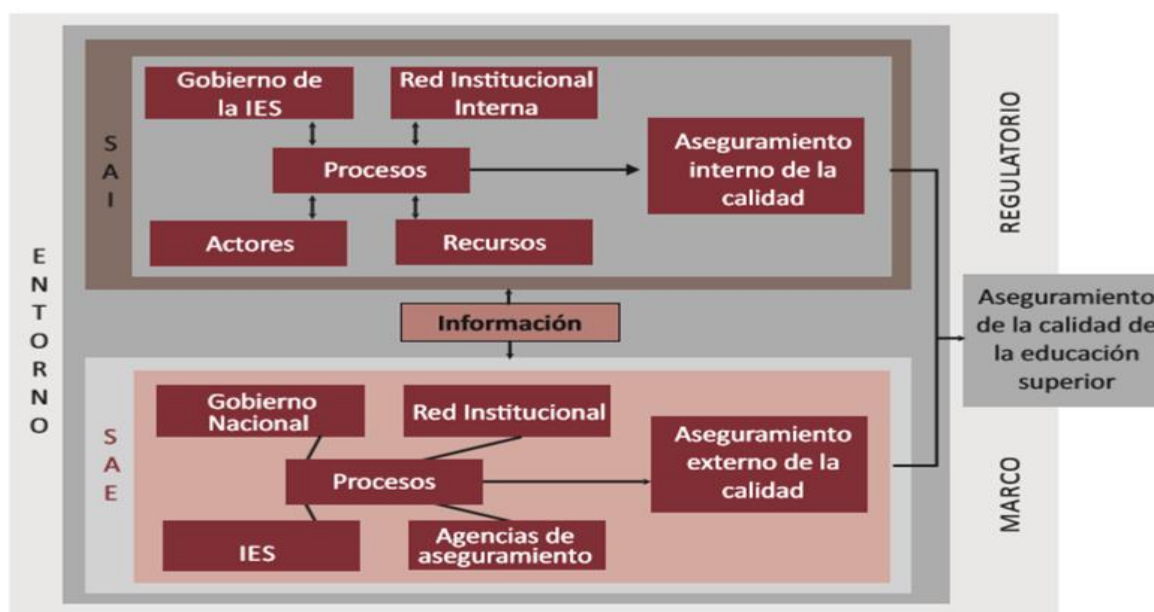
ENTORNO

SAI

Gobierno de la IES

Red Institucional Interna

Procesos

Aseguramiento interno de la calidad

Actores

Recursos

REGULATORIO

Información

Aseguramiento de la calidad de la educación superior

SAE

Gobierno Nacional

Red Institucional

Procesos

Aseguramiento externo de la calidad

IES

Agencias de aseguramiento

MARCO